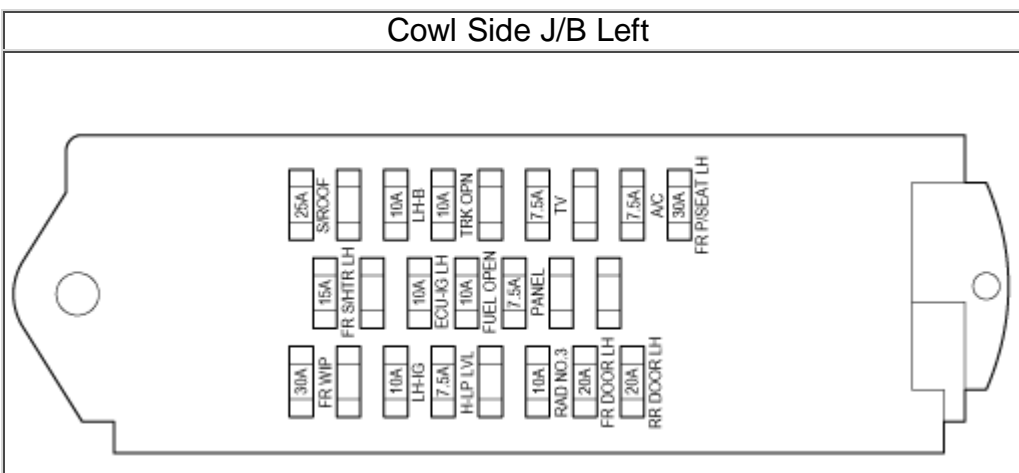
Cowl Side J/B Left

25A
S/ROOF
10A
LH-B
10A
TRK OPN
7.5A
TV
7.5A
A/C
30A
FR P/SEAT LH

15A
FR S/HTR LH
10A
ECU-IG LH
10A
FUEL OPEN
7.5A
PANEL

30A
FR WIP
10A
LH-IG
7.5A
H-LP LVL
10A
RAD NO.3
20A
FR DOOR LH
20A
RR DOOR LH